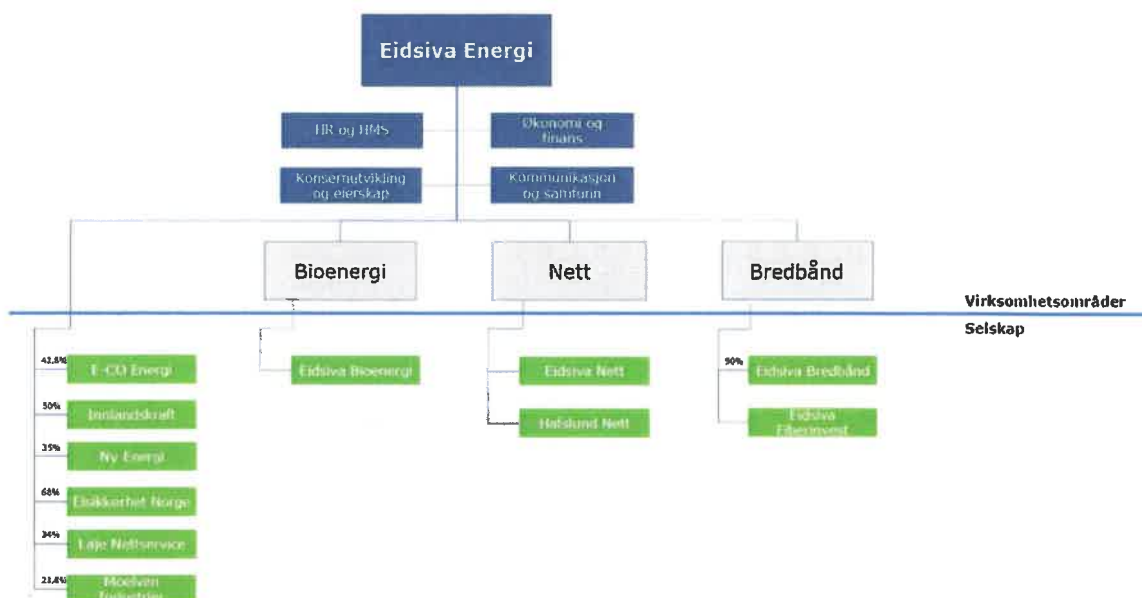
Eidsiva Energi

HR og HMS

Økonomi og finans

Konsernutvikling og eierskap

Kommunikasjon og samfunn

Bioenergi

Nett

Bredbånd

Virksomhetsområder

Selskap

43,8% E-CO Energi

50% Innlandskraft

35% Ny Energi

68% Elsikkerhet Norge

34% Laje Nettservice

21,8% Moelven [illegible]

Eidsiva Bioenergi

Eidsiva Nett

Hafslund Nett

90% Eidsiva Bredbånd

Eidsiva Fiberinvest